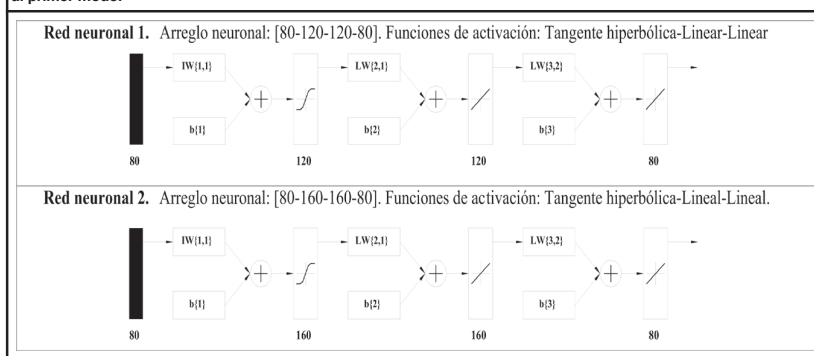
al primer modo.

Red neuronal 1. Arreglo neuronal: [80-120-120-80]. Funciones de activación: Tangente hiperbólica-Linear-Linear

IW{1,1}

b{1}

80

120

LW{2,1}

b{2}

120

LW{3,2}

b{3}

80

Red neuronal 2. Arreglo neuronal: [80-160-160-80]. Funciones de activación: Tangente hiperbólica-Lineal-Lineal.

IW{1,1}

b{1}

80

160

LW{2,1}

b{2}

160

LW{3,2}

b{3}

80